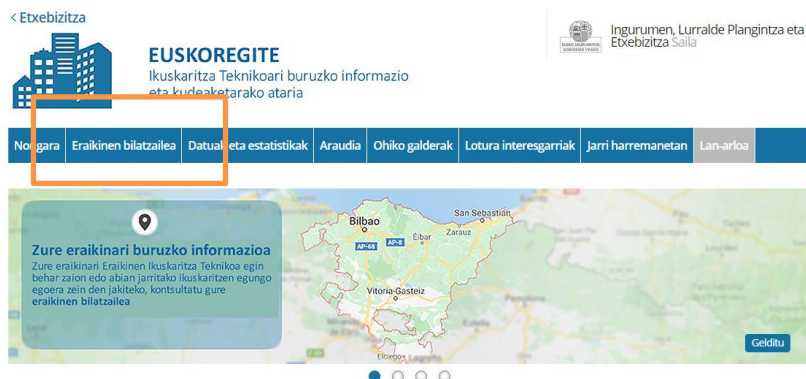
< Etxebizitza

EUSKOREGITE
Ikuskaritza Teknikoari buruzko informazio eta kudeaketarako ataria

EUSKO JAURLARITZA GOBIERNO VASCO
Ingurumen, Lurralde Plangintza eta Etxebizitza Saila

Nor gara | Eraikinen bilatzailea | Datuak eta estatistikak | Araudia | Ohiko galderak | Lotura interesgarriak | Jarri harremanetan | Lan-arloa

Zure eraikinari buruzko informazioa
Zure eraikinari Eraikinen Ikuskaritza Teknikoa egin behar zaion edo abian jarritako ikuskaritzen egungo egoera zein den jakiteko, kontsultatu gure eraikinen bilatzailea

Bilbao
San Sebastián
AP-68
AP-8
Eibar
Zarautz
Vitoria-Gasteiz
Elciego

Gelditu